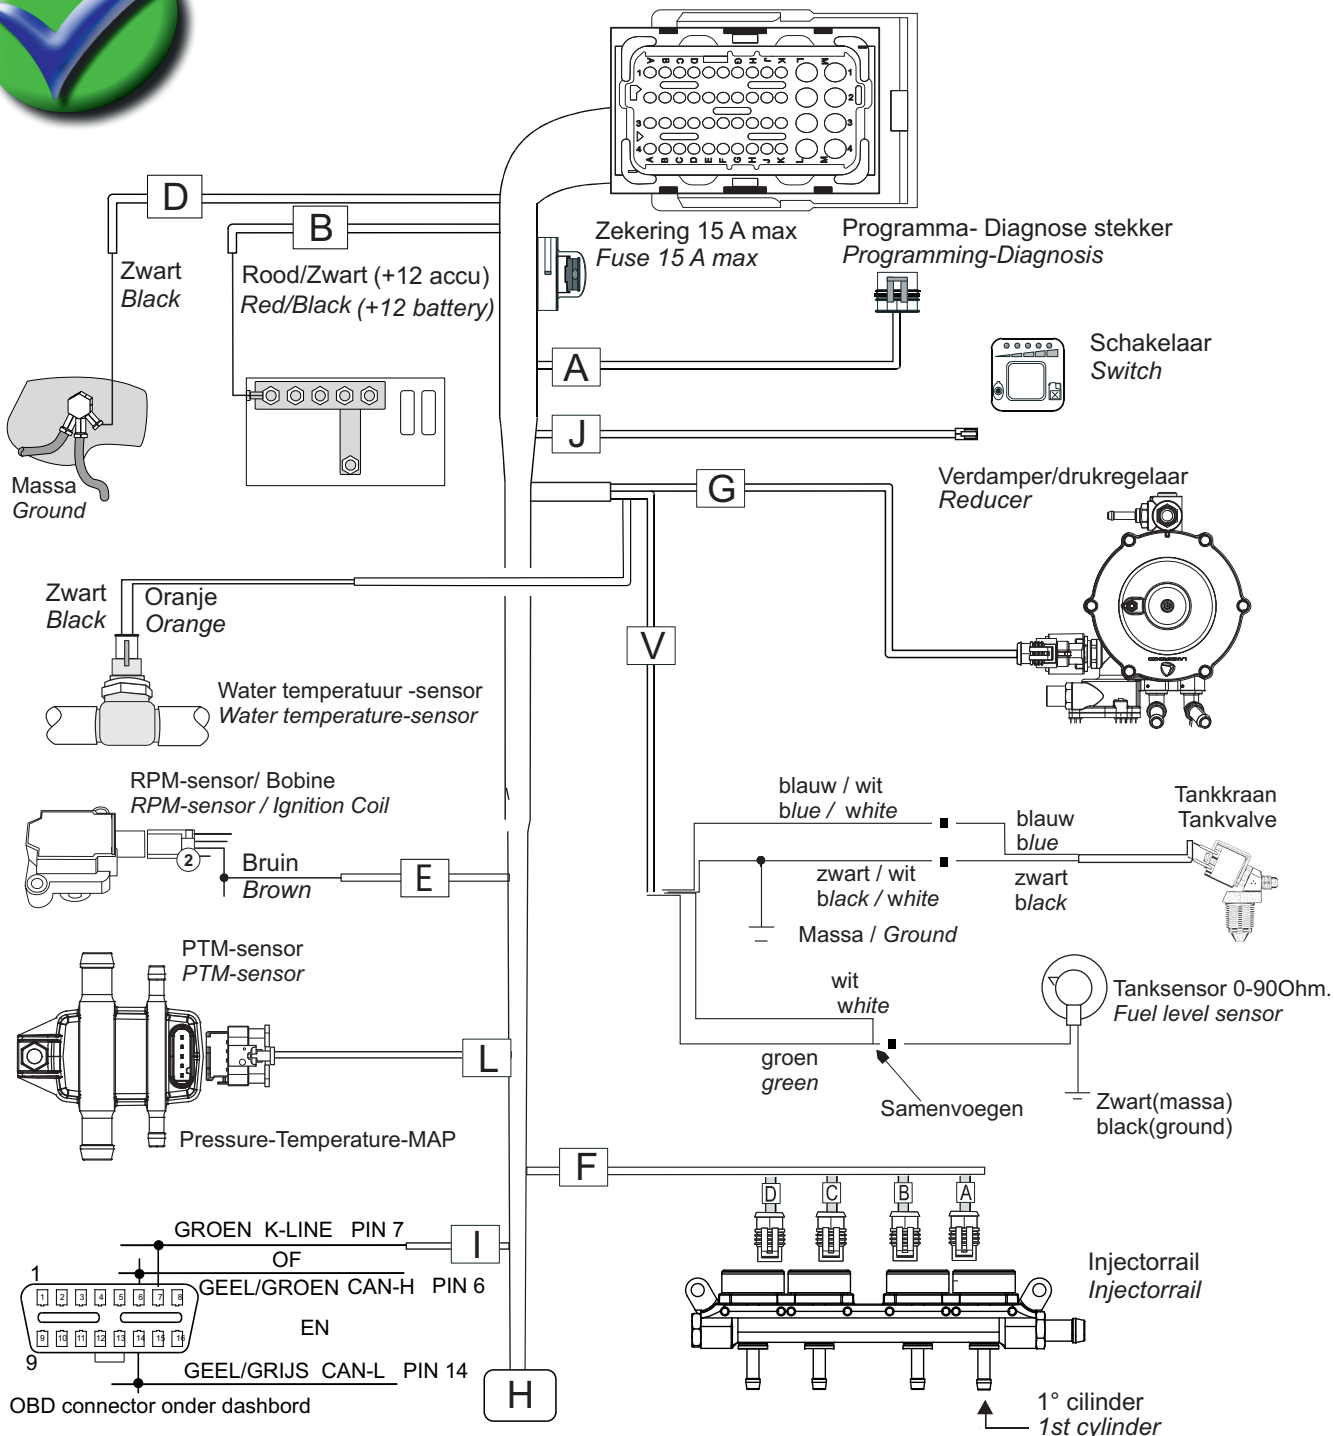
D
B
Zekering 15 A max
Fuse 15 A max
Programma- Diagnose stekker
Programming-Diagnosis
Zwart
Black
Rood/Zwart (+12 accu)
Red/Black (+12 battery)
A
Schakelaar
Switch
J
Massa
Ground
G
Verdamper/drukregelaar
Reducer
Zwart
Black
Oranje
Orange
V
Water temperatuur -sensor
Water temperature-sensor
RPM-sensor/ Bobine
RPM-sensor / Ignition Coil
2
Bruin
Brown
E
blauw / wit
blue / white
blauw
blue
Tankkraan
Tankvalve
zwart / wit
black / white
zwart
black
Massa / Ground
PTM-sensor
PTM-sensor
wit
white
Tanksensor 0-90Ohm.
Fuel level sensor
L
groen
green
Samenvoegen
Zwart(massa)
black(ground)
Pressure-Temperature-MAP
F
D C B A
GROEN K-LINE PIN 7
I
OF
1
GEEL/GROEN CAN-H PIN 6
Injectorrail
Injectorrail
EN
9
GEEL/GRIJS CAN-L PIN 14
H
OBD connector onder dashbord
1° cilinder
1st cylinder